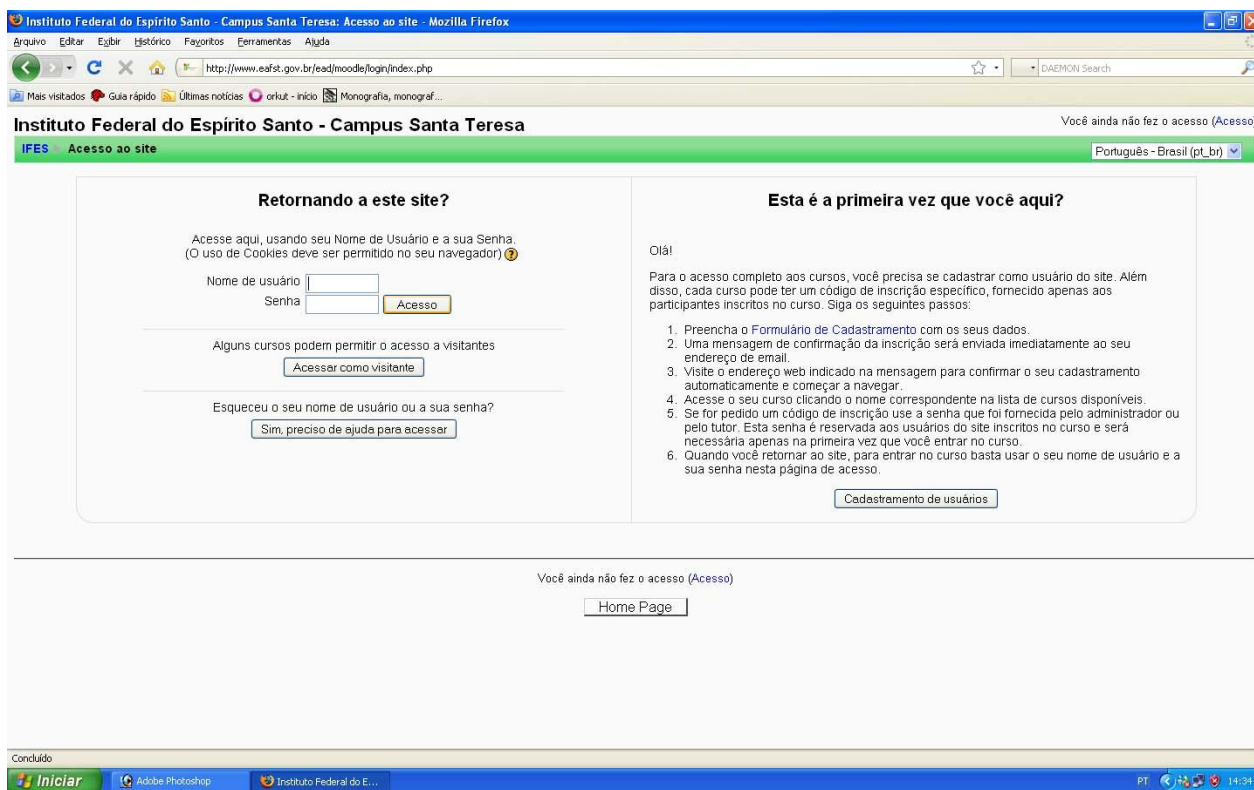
Instituto Federal do Espírito Santo - Campus Santa Teresa: Acesso ao site - Mozilla Firefox

Arquivo Editar Exibir Histórico Favoritos Ferramentas Ajuda

http://www.eafst.gov.br/ead/moodle/login/index.php

DAEMON Search

Mais visitados Guia rápido Últimas notícias orkut - início Monografia, monograf...

Instituto Federal do Espírito Santo - Campus Santa Teresa

Você ainda não fez o acesso (Acesso)

IFES Acesso ao site

Português - Brasil (pt_br)

Retornando a este site?

Acesse aqui, usando seu Nome de Usuário e a sua Senha.
(O uso de Cookies deve ser permitido no seu navegador)

Nome de usuário
Senha
Acesso

Alguns cursos podem permitir o acesso a visitantes

Acessar como visitante

Esqueceu o seu nome de usuário ou a sua senha?

Sim, preciso de ajuda para acessar

Esta é a primeira vez que você aqui?

Olá!

Para o acesso completo aos cursos, você precisa se cadastrar como usuário do site. Além disso, cada curso pode ter um código de inscrição específico, fornecido apenas aos participantes inscritos no curso. Siga os seguintes passos:

1. Preencha o Formulário de Cadastramento com os seus dados.
2. Uma mensagem de confirmação da inscrição será enviada imediatamente ao seu endereço de email.
3. Visite o endereço web indicado na mensagem para confirmar o seu cadastramento automaticamente e começar a navegar.
4. Acesse o seu curso clicando o nome correspondente na lista de cursos disponíveis.
5. Se for pedido um código de inscrição use a senha que foi fornecida pelo administrador ou pelo tutor. Esta senha é reservada aos usuários do site inscritos no curso e será necessária apenas na primeira vez que você entrar no curso.
6. Quando você retornar ao site, para entrar no curso basta usar o seu nome de usuário e a sua senha nesta página de acesso.

Cadastramento de usuários

Você ainda não fez o acesso (Acesso)

Home Page

Concluído

Iniciar Adobe Photoshop Instituto Federal do E...

PT 14:34